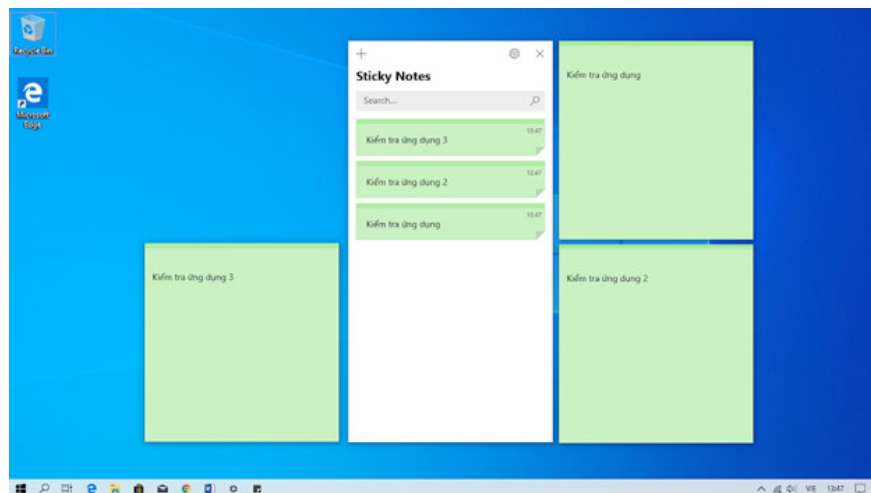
Recycle Bin

Microsoft Edge

+
Sticky Notes
Search...

13:47
Kiểm tra ứng dụng 3

13:47
Kiểm tra ứng dụng 2

13:47
Kiểm tra ứng dụng

Kiểm tra ứng dụng

Kiểm tra ứng dụng 3

Kiểm tra ứng dụng 2

VIE 13:47